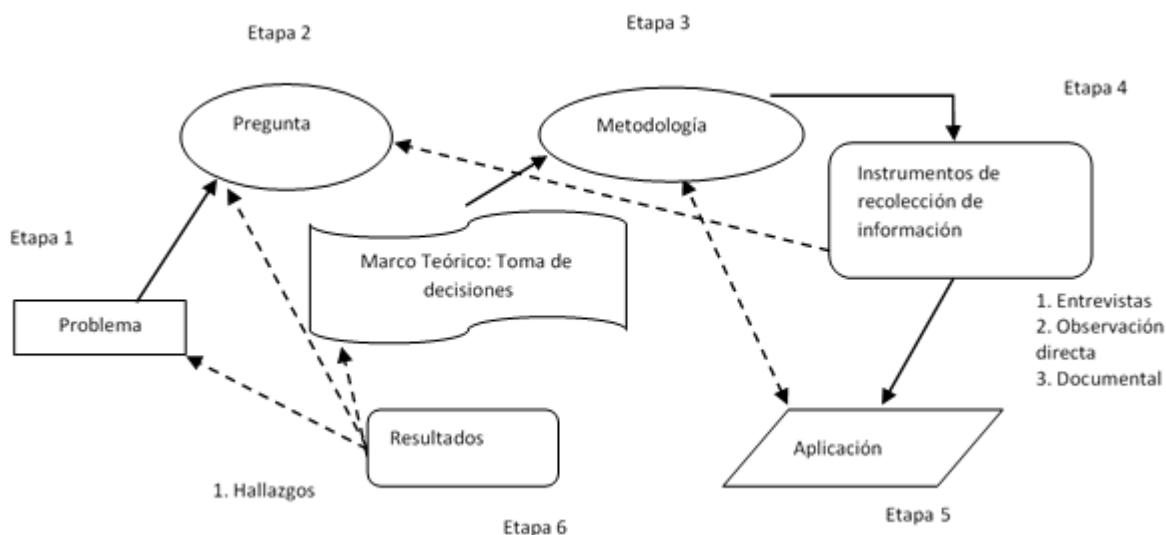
Etapa 2

Etapa 3

Etapa 4

Pregunta

Metodología

Instrumentos de recolección de información

Etapa 1

Marco Teórico: Toma de decisiones

Problema

1. Entrevistas
2. Observación directa
3. Documental

Resultados

Aplicación

1. Hallazgos

Etapa 6

Etapa 5